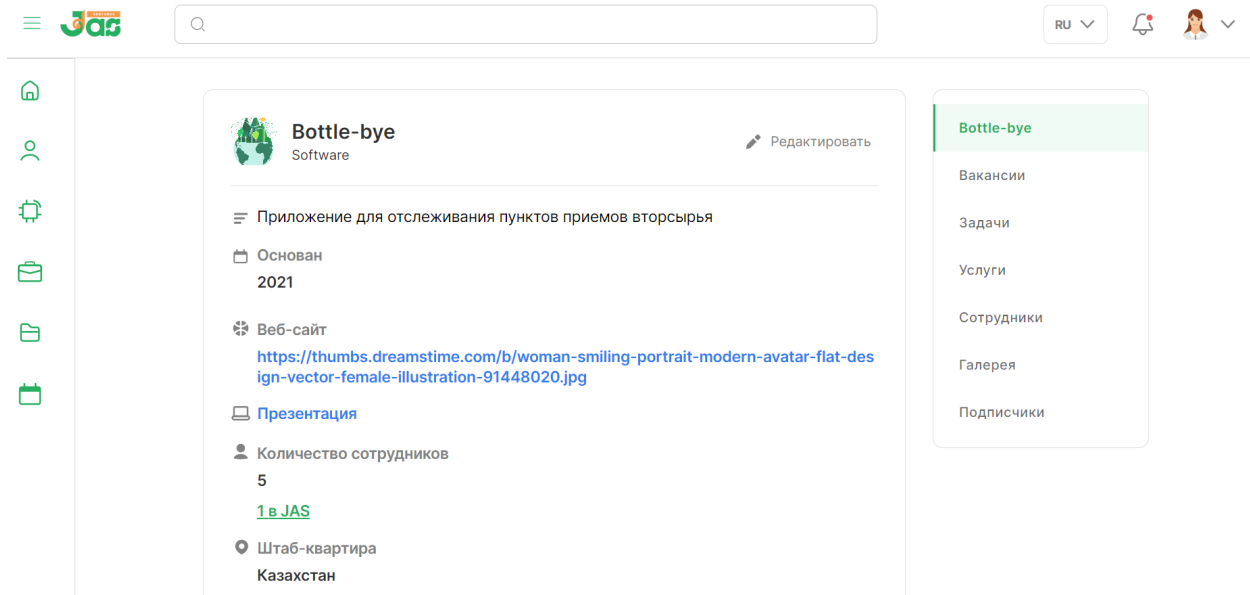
Jas

RU

Bottle-bye
Software

Редактировать

Приложение для отслеживания пунктов приемов вторсырья

Основан
2021

Веб-сайт
https://thumbs.dreamstime.com/b/woman-smiling-portrait-modern-avatar-flat-design-vector-female-illustration-91448020.jpg

Презентация

Количество сотрудников
5
1 в JAS

Штаб-квартира
Казахстан

Bottle-bye
Вакансии
Задачи
Услуги
Сотрудники
Галерея
Подписчики